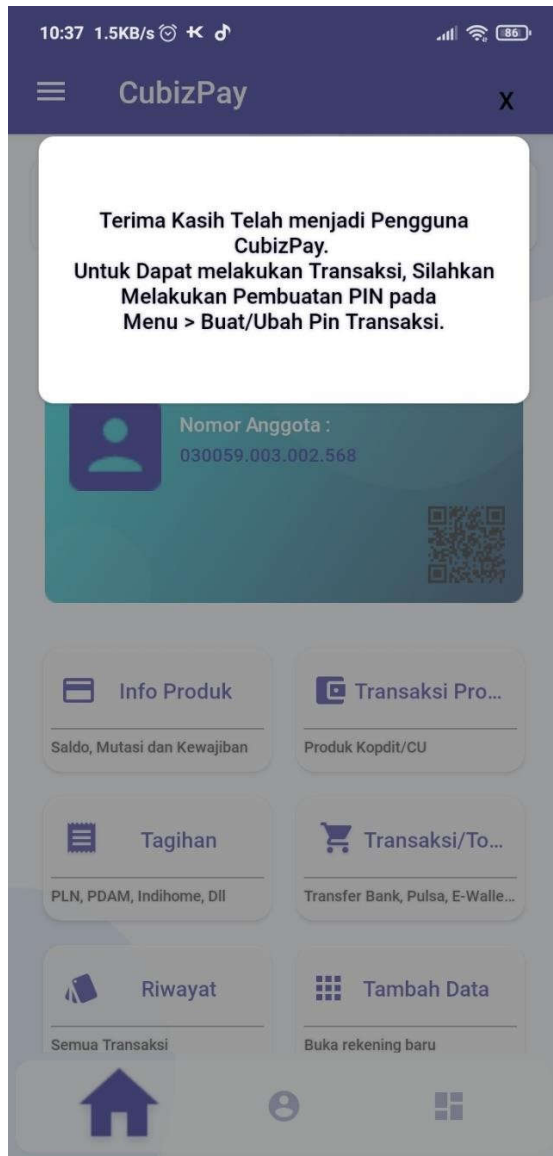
10:37 1.5KB/s

86

CubizPay

X

Terima Kasih Telah menjadi Pengguna CubizPay.
Untuk Dapat melakukan Transaksi, Silahkan Melakukan Pembuatan PIN pada Menu > Buat/Ubah Pin Transaksi.

Nomor Anggota :
030059.003.002.568

Info Produk
Saldo, Mutasi dan Kewajiban

Transaksi Pro...
Produk Kopdit/CU

Tagihan
PLN, PDAM, Indihome, Dll

Transaksi/To...
Transfer Bank, Pulsa, E-Walle...

Riwayat
Semua Transaksi

Tambah Data
Buka rekening baru